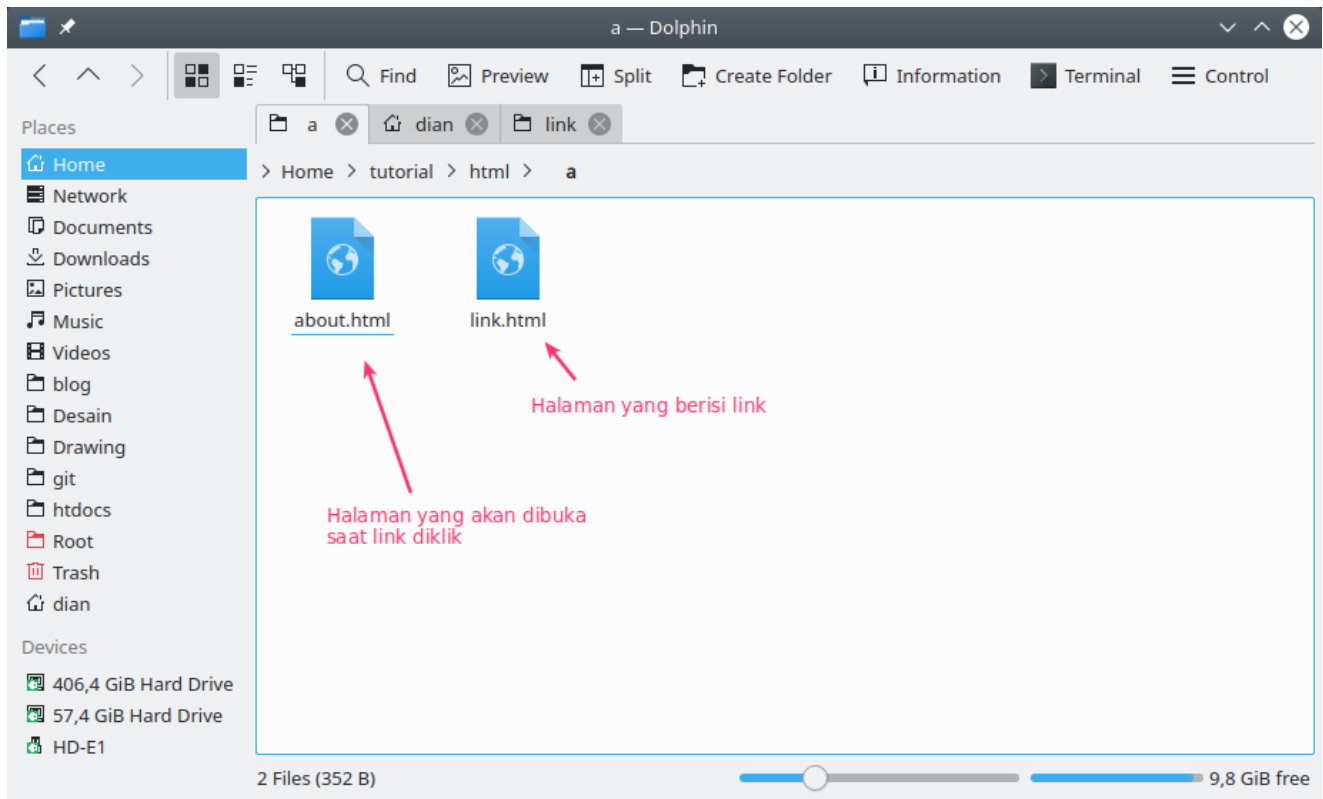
a — Dolphin

Find Preview Split Create Folder Information Terminal Control

Places
Home
Network
Documents
Downloads
Pictures
Music
Videos
blog
Desain
Drawing
git
htdocs
Root
Trash
dian

Devices
406,4 GiB Hard Drive
57,4 GiB Hard Drive
HD-E1

a dian link

Home > tutorial > html > a

about.html
link.html

Halaman yang berisi link

Halaman yang akan dibuka saat link diklik

2 Files (352 B)
9,8 GiB free